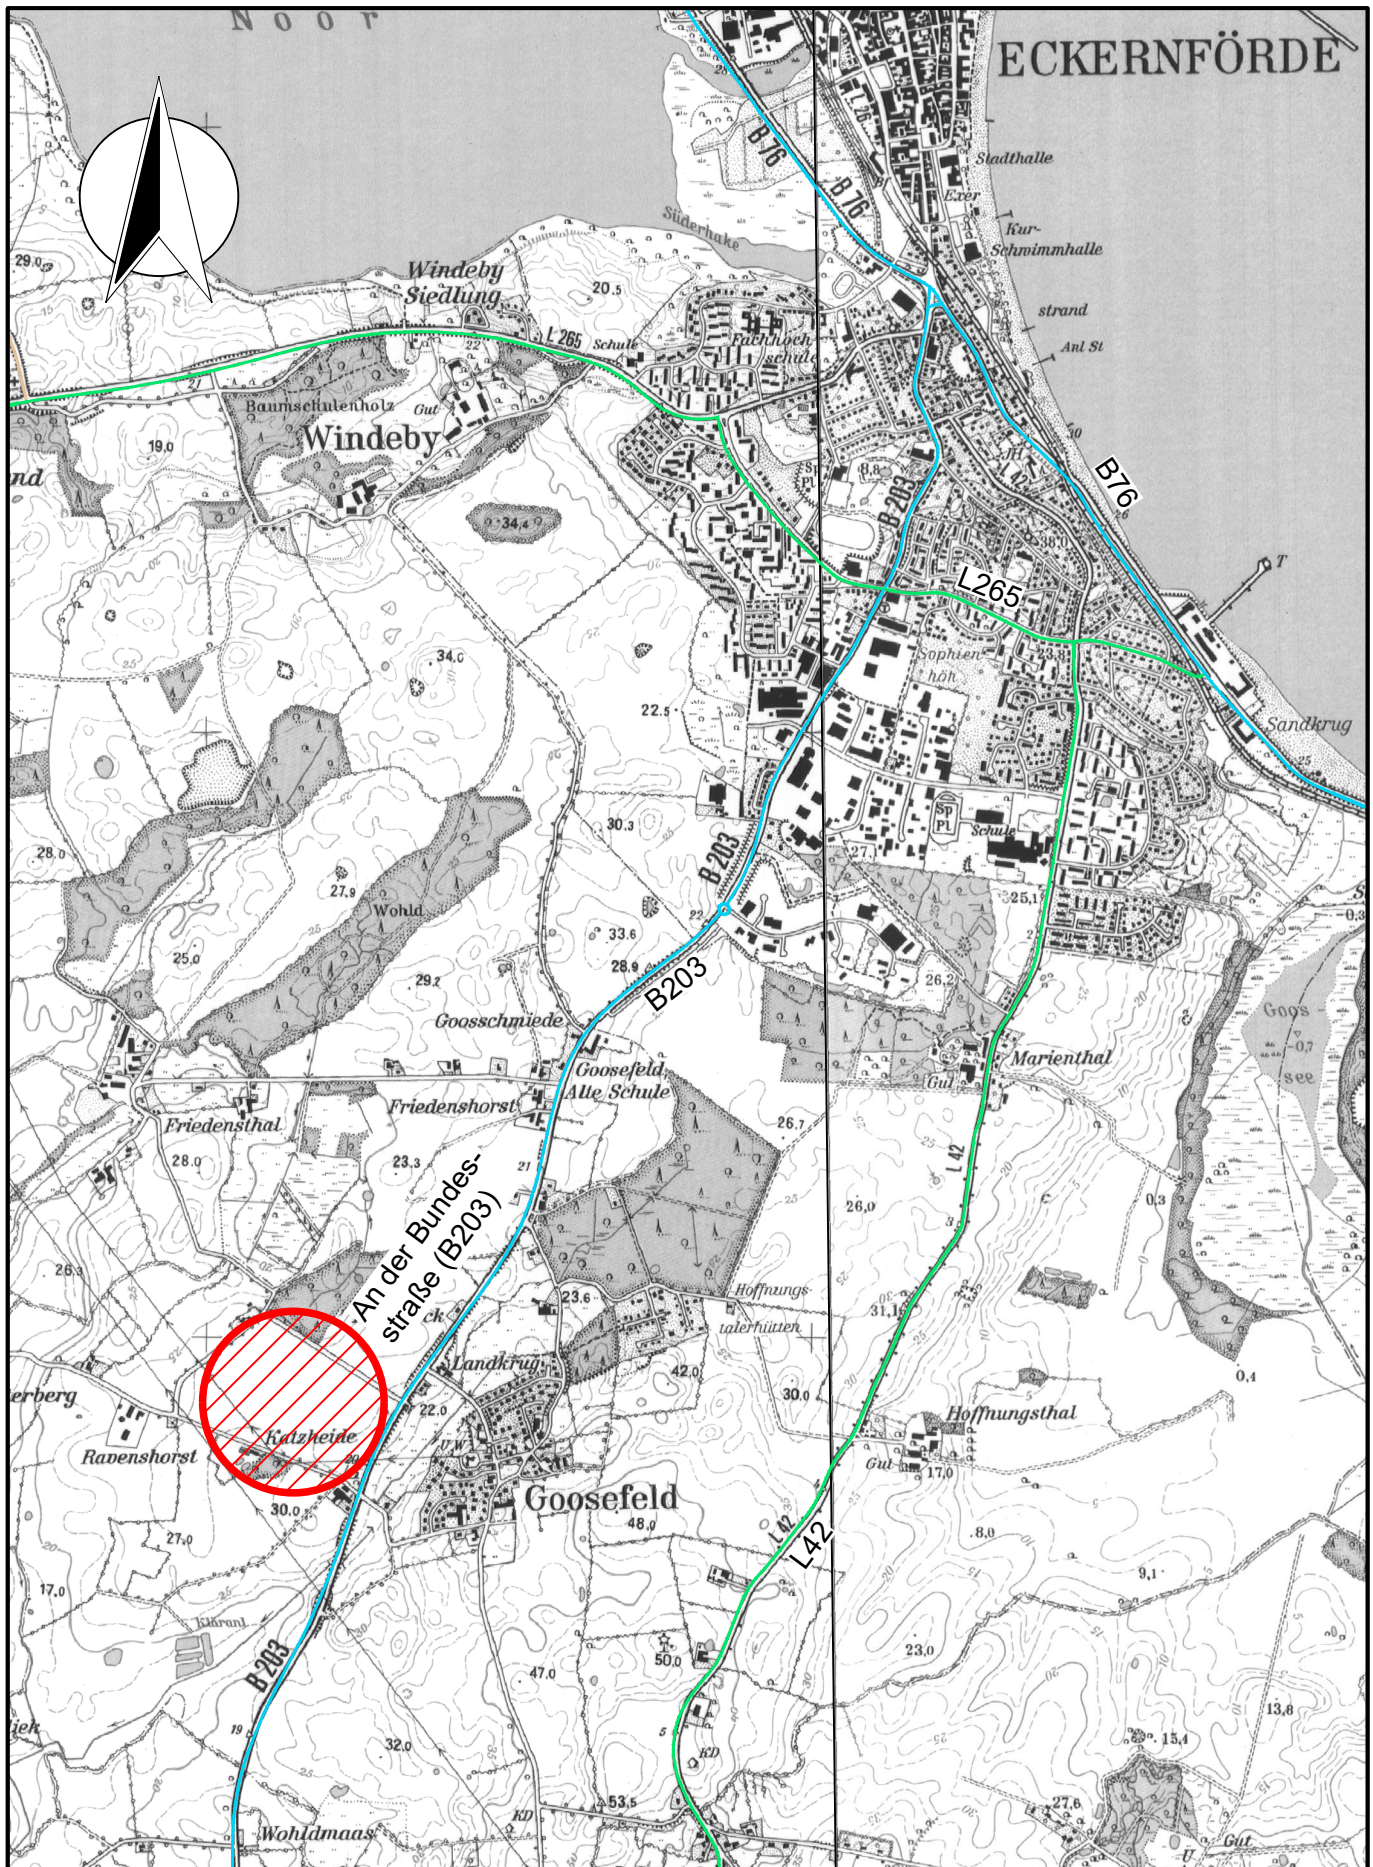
Noor

ECKERNFÖRDE

Stadthalle

Exer

Kur-Schwimmhalle

strand

Anl St

Süderhake

B 76

B 76

Windeby Siedlung

20.5

29.0

L 265

Schule

Fachhochschule

Baumschulenholz

Gut

Windeby

19.0

34.4

B76

JH

38.0

B 203

L265

Sophienhöh

23.8

34.0

22.5

Sandkrug

30.3

Sp Pl

Schule

28.0

27.9

Wohld

B 203

25,1

25.0

33.6

29.2

28.9

B203

26.2

Goosschmiede

Goosefeld Alte Schule

Marienthal

Goossee

Friedenshorst

Gut

Friedensthal

28.0

23.3

26.7

L 42

26.0

An der Bundesstraße (B203)

23.6

Hoffnungstalerhütten

31.1

Landkrug

42.0

30.0

22.0

Katzheide

Hoffnungsthal

Ravenshorst

Gut

17.0

Goosefeld

30.0

48.0

L 42

L42

27.0

8.0

17.0

9.1

Kläranl

B 203

50.0

23.0

47.0

13.6

32.0

15.4

KD

KD

53.5

27.6

Wohldmaas

Gut